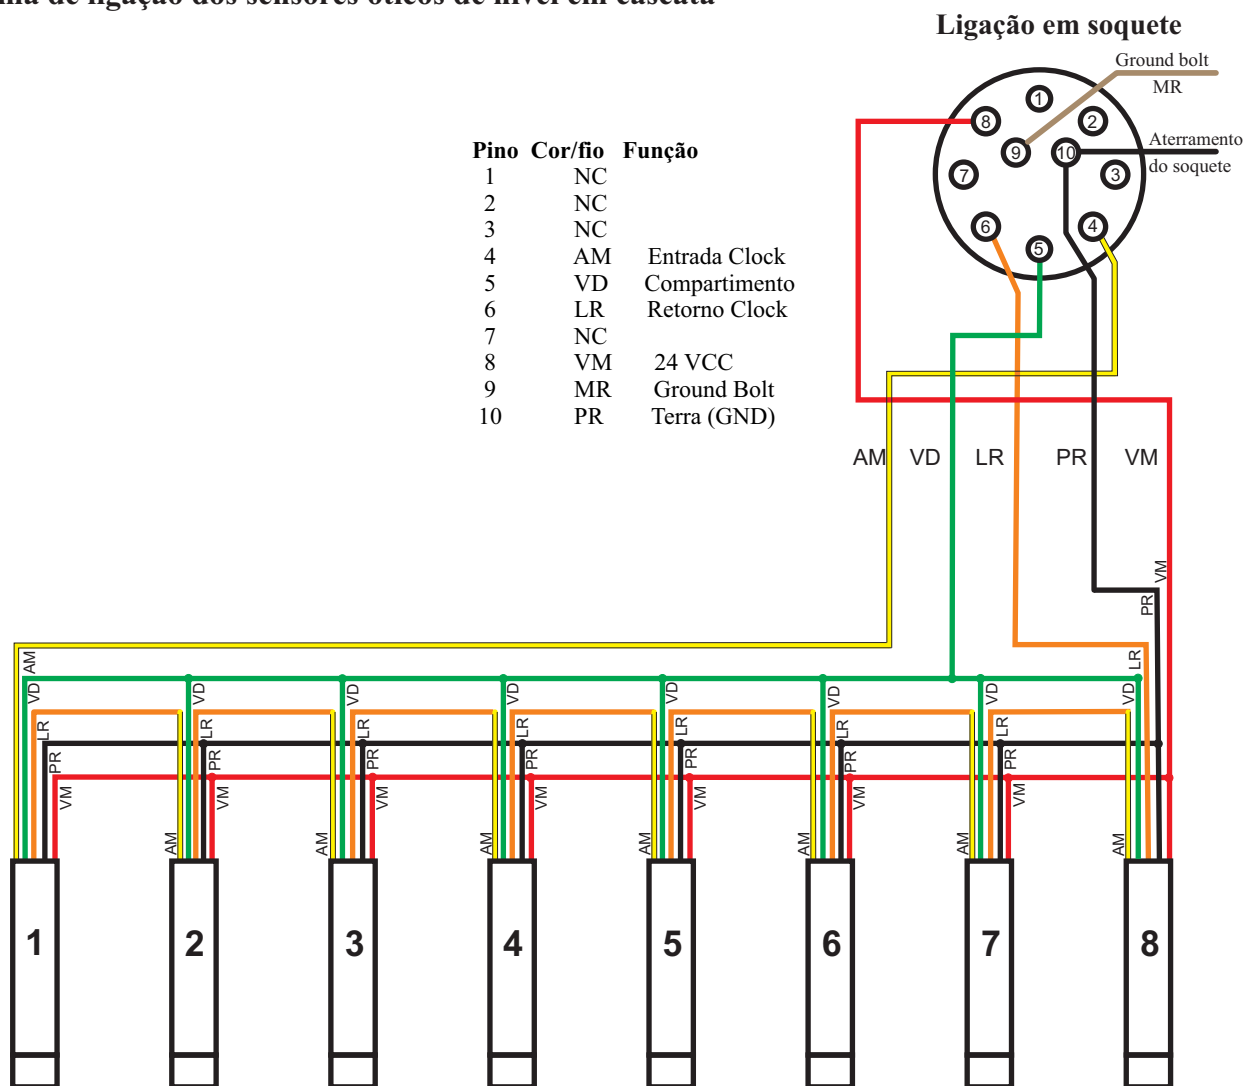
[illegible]ma de ligação dos sensores óticos de nível em cascata

Ligação em soquete

Ground bolt
MR

Aterramento
do soquete

1 2 3 4 5 6 7 8 9 10

| Pino | Cor/fio | Função |
|---|---|---|
| 1 | NC | |
| 2 | NC | |
| 3 | NC | |
| 4 | AM | Entrada Clock |
| 5 | VD | Compartimento |
| 6 | LR | Retorno Clock |
| 7 | NC | |
| 8 | VM | 24 VCC |
| 9 | MR | Ground Bolt |
| 10 | PR | Terra (GND) |

AM VD LR PR VM

VM PR LR

AM VD LR PR VM
VD LR PR VM AM
VD LR PR VM AM
VD LR PR VM AM
VD LR PR VM AM
VD LR PR VM AM
VD LR PR VM AM
VD AM

1 2 3 4 5 6 7 8